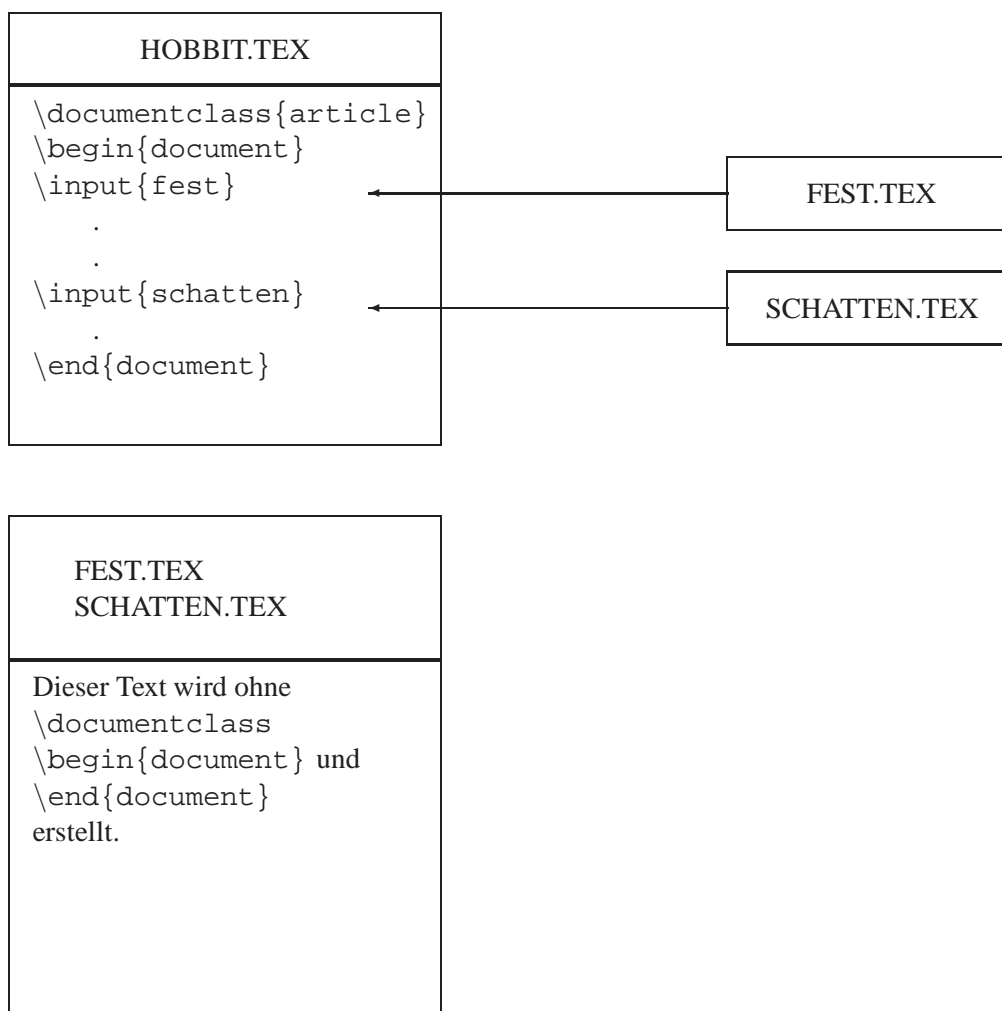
HOBBIT.TEX

\documentclass{article}
\begin{document}
\input{fest}
.
.
\input{schatten}
.
\end{document}

FEST.TEX

SCHATTEN.TEX

FEST.TEX
SCHATTEN.TEX

Dieser Text wird ohne \documentclass \begin{document} und \end{document} erstellt.